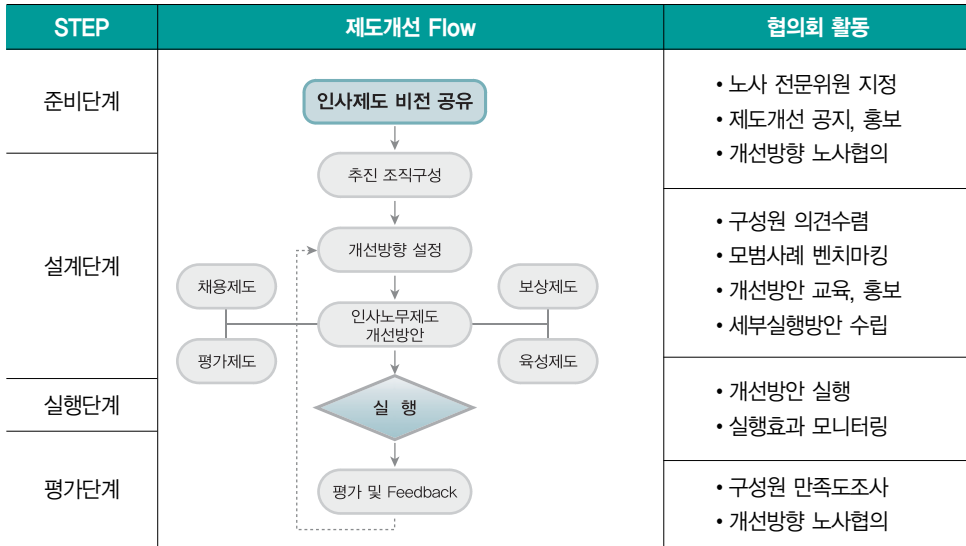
| STEP | 제도개선 Flow | 협의회 활동 |
|---|---|---|
| 준비단계 | 인사제도 비전 공유<br>추진 조직구성 | • 노사 전문위원 지정<br>• 제도개선 공지, 홍보<br>• 개선방향 노사협의 |
| 설계단계 | 개선방향 설정<br>채용제도<br>보상제도<br>인사노무제도 개선방안<br>평가제도<br>육성제도 | • 구성원 의견수렴<br>• 모범사례 벤치마킹<br>• 개선방안 교육, 홍보<br>• 세부실행방안 수립 |
| 실행단계 | 실 행 | • 개선방안 실행<br>• 실행효과 모니터링 |
| 평가단계 | 평가 및 Feedback | • 구성원 만족도조사<br>• 개선방향 노사협의 |